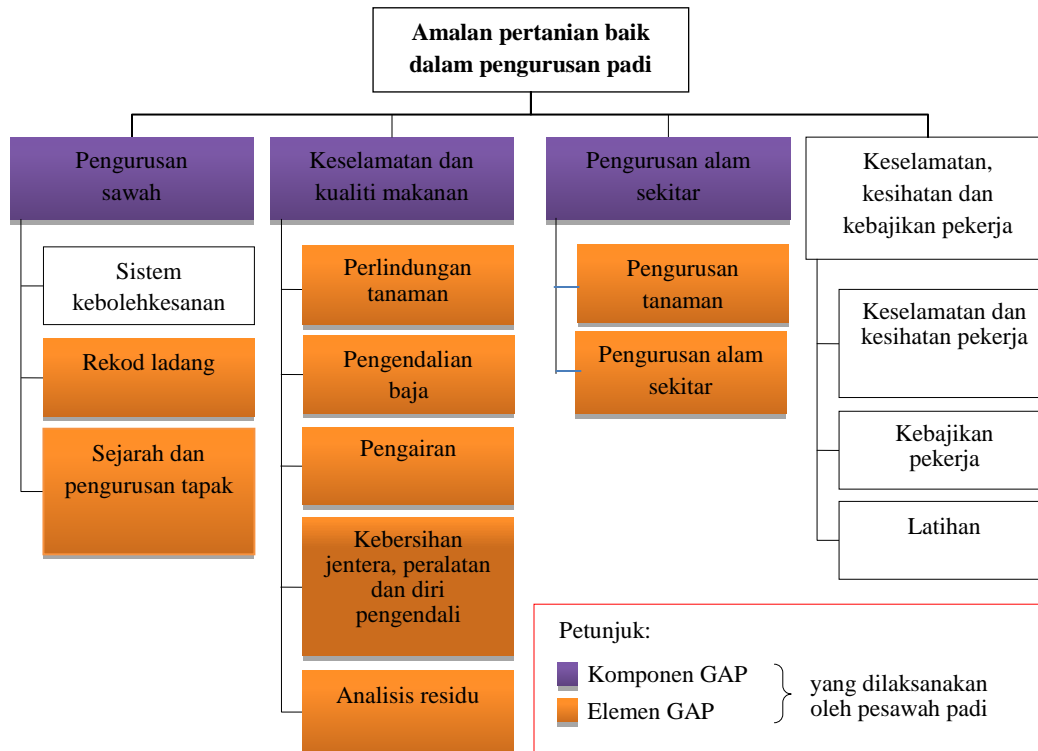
Amalan pertanian baik dalam pengurusan padi

Pengurusan sawah

Sistem kebolehkesanan

Rekod ladang

Sejarah dan pengurusan tapak

Keselamatan dan kualiti makanan

Perlindungan tanaman

Pengendalian baja

Pengairan

Kebersihan jentera, peralatan dan diri pengendali

Analisis residu

Pengurusan alam sekitar

Pengurusan tanaman

Pengurusan alam sekitar

Keselamatan, kesihatan dan kebajikan pekerja

Keselamatan dan kesihatan pekerja

Kebajikan pekerja

Latihan

Petunjuk:

Komponen GAP

Elemen GAP

yang dilaksanakan oleh pesawah padi